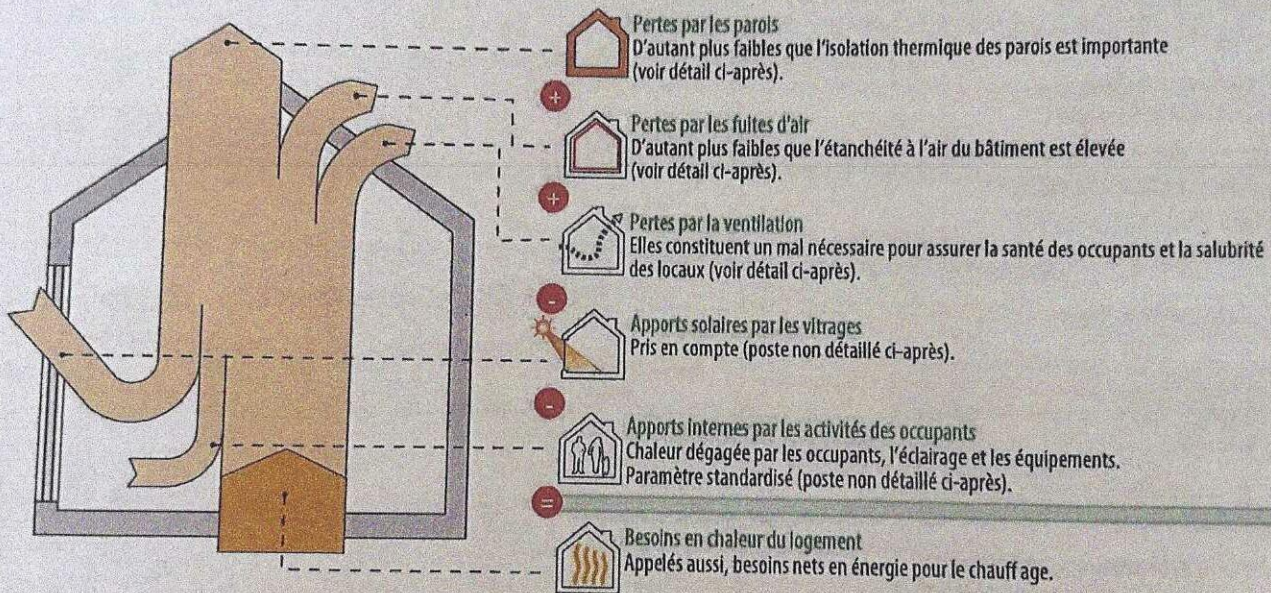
Pertes par les parois
D'autant plus faibles que l'isolation thermique des parois est importante (voir détail ci-après).

+

Pertes par les fuites d'air
D'autant plus faibles que l'étanchéité à l'air du bâtiment est élevée (voir détail ci-après).

+

Pertes par la ventilation
Elles constituent un mal nécessaire pour assurer la santé des occupants et la salubrité des locaux (voir détail ci-après).

−

Apports solaires par les vitrages
Pris en compte (poste non détaillé ci-après).

−

Apports internes par les activités des occupants
Chaleur dégagée par les occupants, l'éclairage et les équipements.
Paramètre standardisé (poste non détaillé ci-après).

=

Besoins en chaleur du logement
Appelés aussi, besoins nets en énergie pour le chauff age.